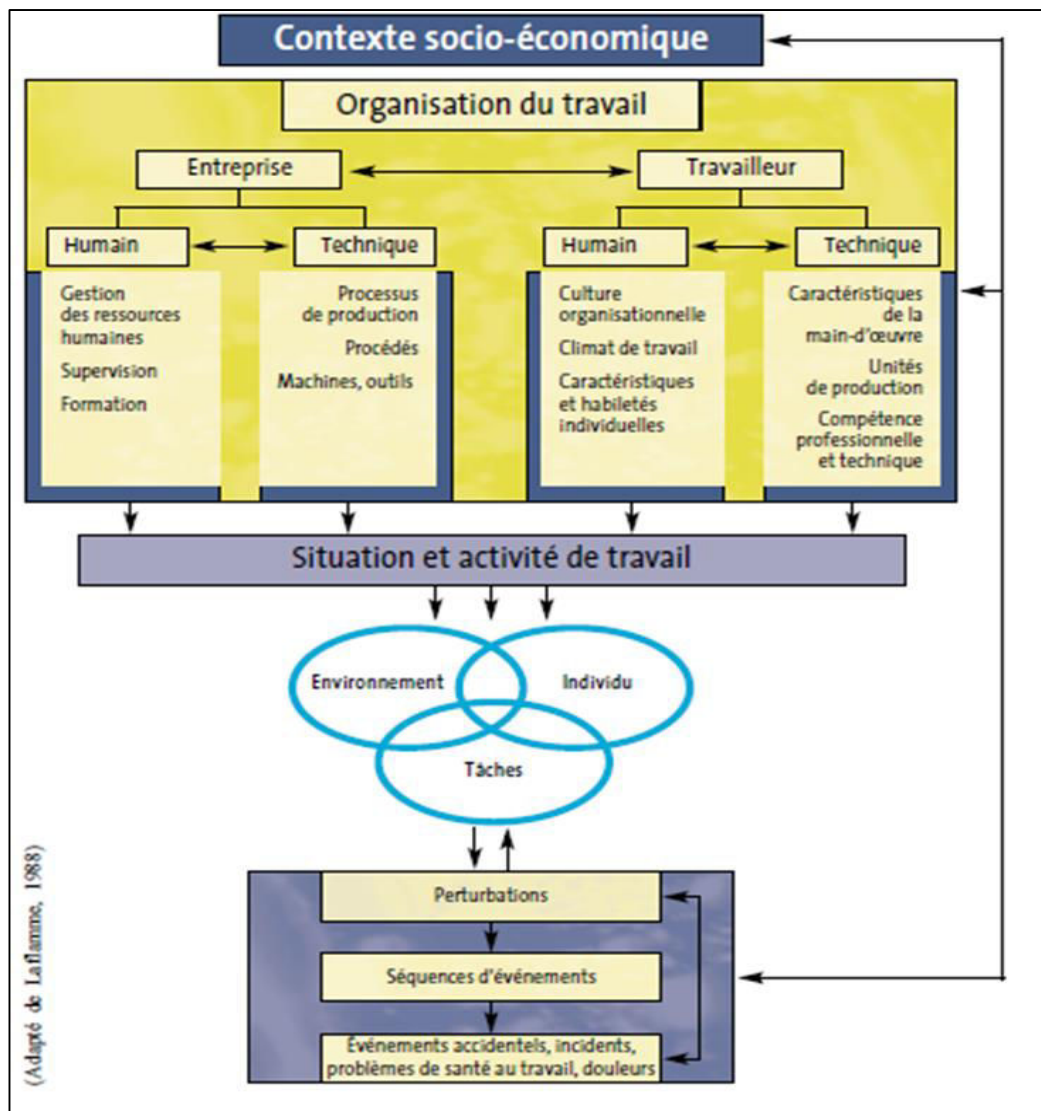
Contexte socio-économique

Organisation du travail

Entreprise

Travailleur

Humain

Technique

Humain

Technique

Gestion des ressources humaines

Supervision

Formation

Processus de production

Procédés

Machines, outils

Culture organisationnelle

Climat de travail

Caractéristiques et habiletés individuelles

Caractéristiques de la main-d'œuvre

Unités de production

Compétence professionnelle et technique

Situation et activité de travail

Environnement

Individu

Tâches

Perturbations

Séquences d'événements

Événements accidentels, incidents, problèmes de santé au travail, douleurs

(Adapté de Laflamme, 1988)